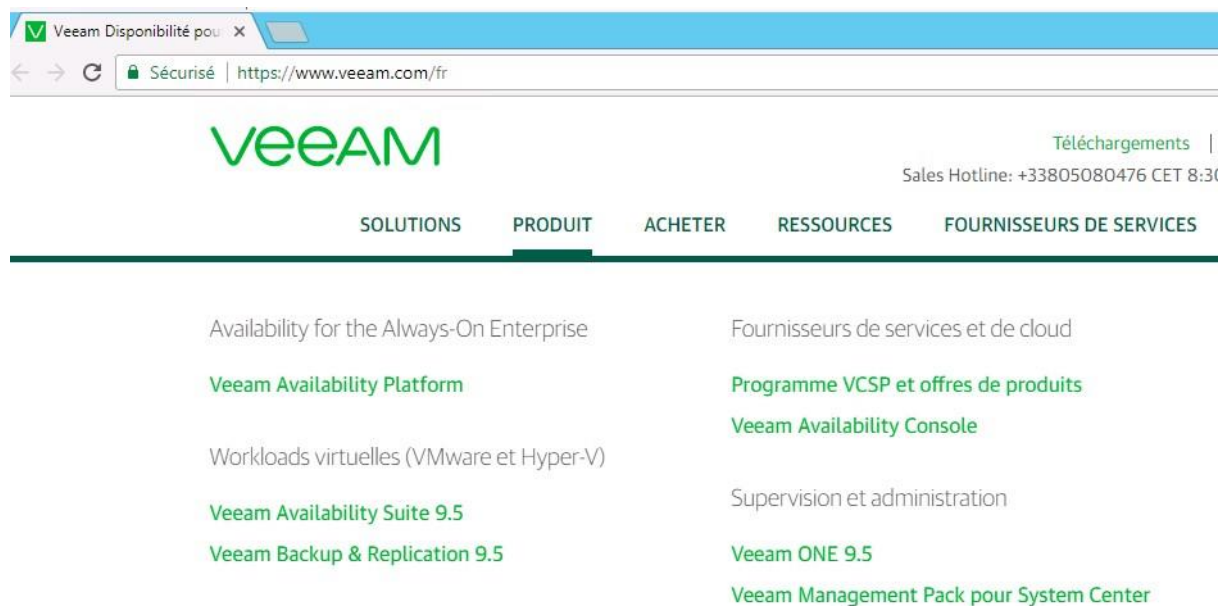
Veeam Disponibilité pou ×

Sécurisé | https://www.veeam.com/fr

VEEAM

Téléchargements |

Sales Hotline: +33805080476 CET 8:3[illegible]

SOLUTIONS PRODUIT ACHETER RESSOURCES FOURNISSEURS DE SERVICES

Availability for the Always-On Enterprise

Veeam Availability Platform

Workloads virtuelles (VMware et Hyper-V)

Veeam Availability Suite 9.5

Veeam Backup & Replication 9.5

Fournisseurs de services et de cloud

Programme VCSP et offres de produits

Veeam Availability Console

Supervision et administration

Veeam ONE 9.5

Veeam Management Pack pour System Center